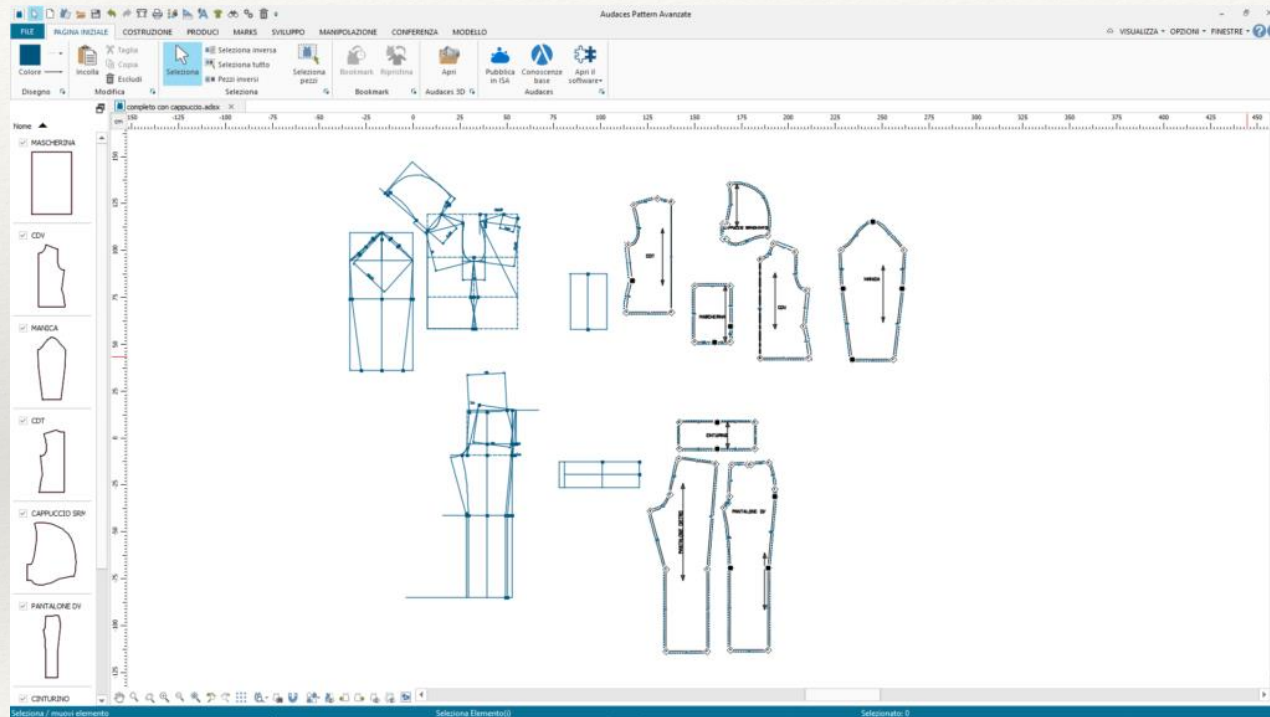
Audaces Pattern Avanzate

FILE PAGINA INIZIALE COSTRUZIONE PRODUCI MARKS SVILUPPO MANIPOLAZIONE CONFERENZA MODELLO

VISUALIZZA OPZIONI FINESTRE

Colore Disegno Incolla Taglia Copia Escludi Modifica Seleziona Seleziona inversa Seleziona tutto Pezzi inversi Seleziona pezzi Seleziona Bookmark Ripristina Bookmark Apri Audaces 3D Pubblica in ISA Conoscenze base Apri il software Audaces

completo con cappuccio.adsx

Nome

MASCHERINA

CDV

MANICA

CDT

CAPPUCCIO SRM

PANTALONE DV

CINTURINO

cm -150 -125 -100 -75 -50 -25 0 25 50 75 100 125 150 175 200 225 250 275 300 325 350 375 400 425 450

CDT

CAPPUCCIO SRM

MASCHERINA

CDV

MANICA

CINTURINO

PANTALONE DIETRO

PANTALONE DV

Seleziona / muovi elemento

Seleziona Elemento(i)

Selezionato: 0